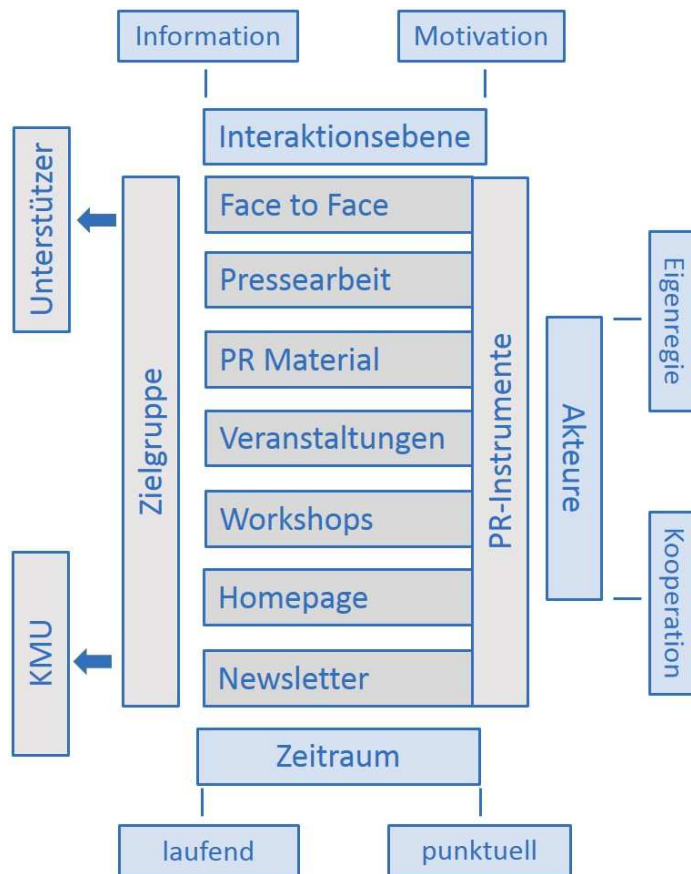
Information

Motivation

Interaktionsebene

Unterstützer

Zielgruppe

Face to Face

Pressearbeit

PR Material

Veranstaltungen

Workshops

Homepage

Newsletter

PR-Instrumente

Eigenregie

Akteure

Kooperation

KMU

Zeitraum

laufend

punktuell